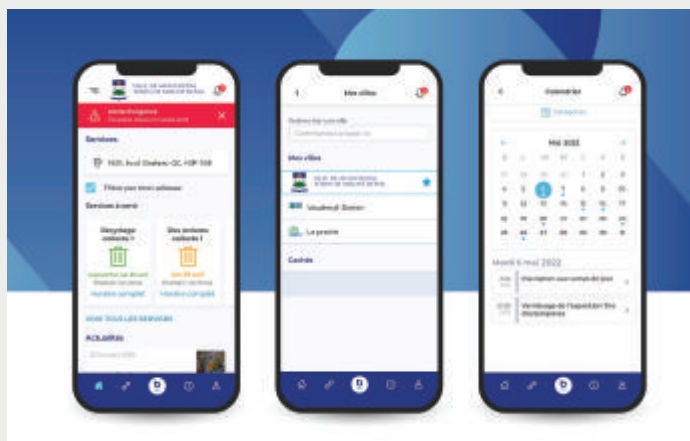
Alerte d'urgence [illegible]
Services
1625, boul Charlevoix, QC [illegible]
Filtrer pour mon adresse
Services à venir
Recyclage
Horaire complet
Horaire complet
VOIR TOUS LES SERVICES
Actualités

Mes villes
Mes villes
Vaudreuil-Dorion
La prairie
Centres

Calendrier
Mai 2022
Mardi 6 mai 2022